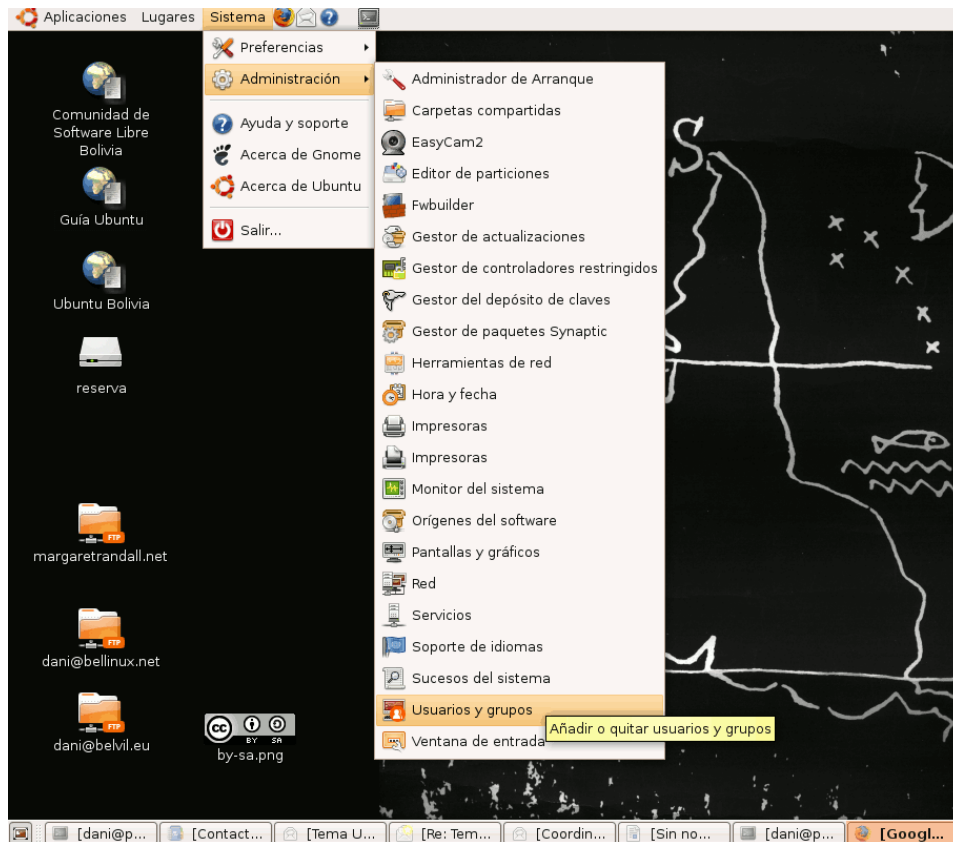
Aplicaciones Lugares Sistema

Preferencias
Administración
Ayuda y soporte
Acerca de Gnome
Acerca de Ubuntu
Salir...

Administrador de Arranque
Carpetas compartidas
EasyCam2
Editor de particiones
Fwbuilder
Gestor de actualizaciones
Gestor de controladores restringidos
Gestor del depósito de claves
Gestor de paquetes Synaptic
Herramientas de red
Hora y fecha
Impresoras
Impresoras
Monitor del sistema
Orígenes del software
Pantallas y gráficos
Red
Servicios
Soporte de idiomas
Sucesos del sistema
Usuarios y grupos
Ventana de entrada

Añadir o quitar usuarios y grupos

Comunidad de Software Libre Bolivia
Guía Ubuntu
Ubuntu Bolivia
reserva
FTP
margaretrandall.net
FTP
dani@bellinux.net
FTP
dani@belvil.eu
cc BY SA
by-sa.png

[dani@p... [Contact... [Tema U... [Re: Tem... [Coordin... [Sin no... [dani@p... [Googl...